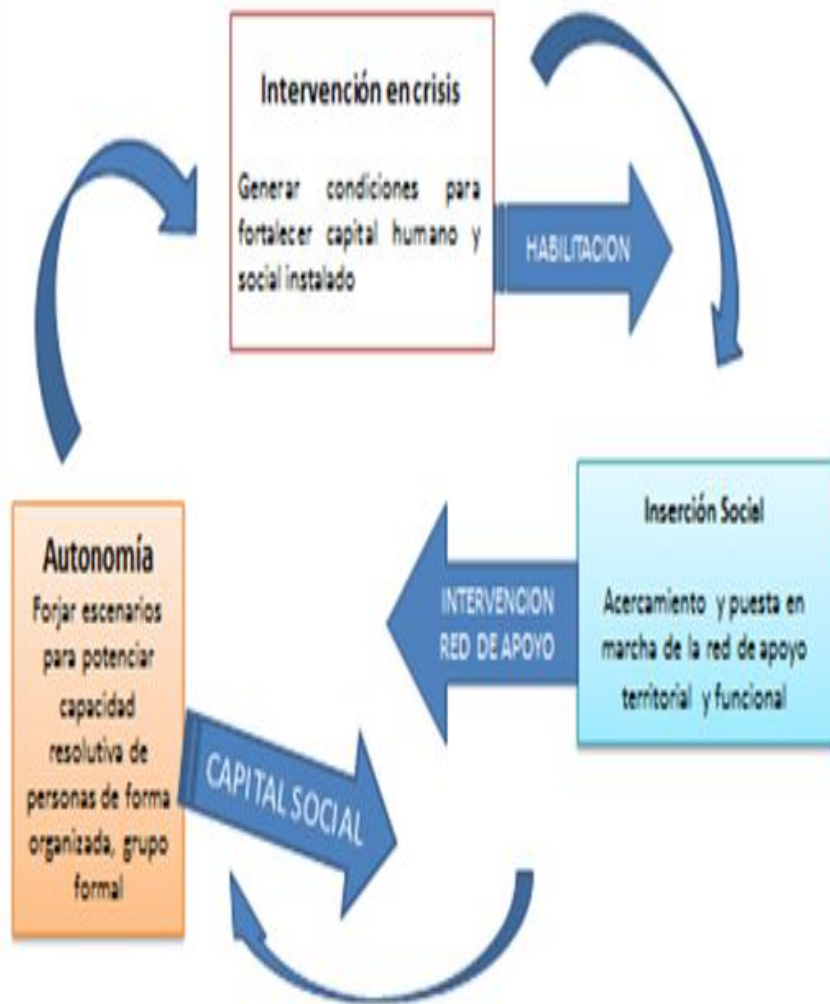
Intervención en crisis

Generar condiciones para fortalecer capital humano y social instalado

HABILITACION

Inserción Social

Acercamiento y puesta en marcha de la red de apoyo territorial y funcional

INTERVENCION RED DE APOYO

Autonomía

Forjar escenarios para potenciar capacidad resolutiva de personas de forma organizada, grupo formal

CAPITAL SOCIAL